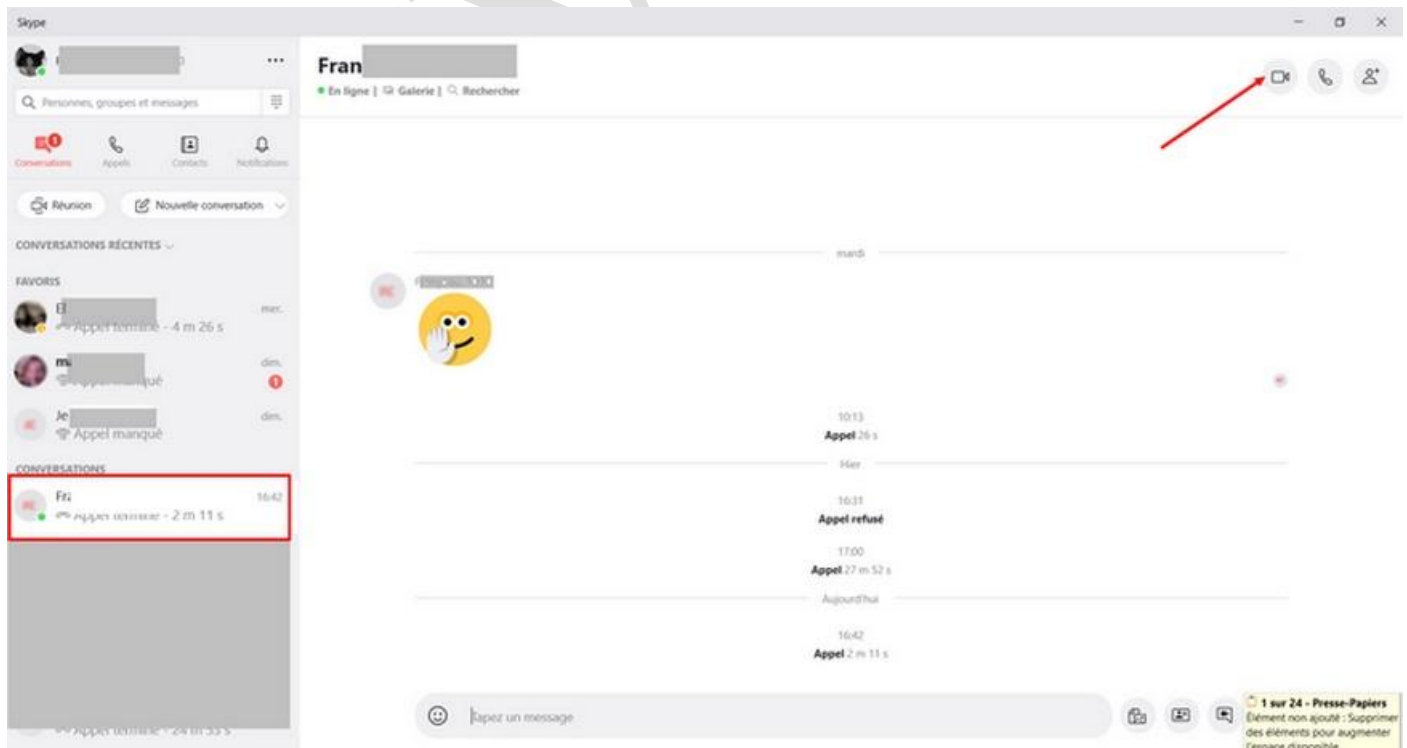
Skype

...

Personnes, groupes et messages

Conversations Appels Contacts Notifications

Réunion Nouvelle conversation

CONVERSATIONS RÉCENTES

FAVORIS

El
Appel terminé - 4 m 26 s
mer.

ma
Appel manqué
dim.

Je
Appel manqué
dim.

CONVERSATIONS

Fra
Appel terminé - 2 m 11 s
16:42

Appel terminé - 24 m 33 s

Fran
En ligne | Galerie | Rechercher

mardi

10:13
Appel 26 s

Hier

16:31
Appel refusé

17:00
Appel 27 m 52 s

Aujourd'hui

16:42
Appel 2 m 11 s

Tapez un message

1 sur 24 - Presse-Papiers
Élément non ajouté : Supprimer des éléments pour augmenter l'espace disponible.